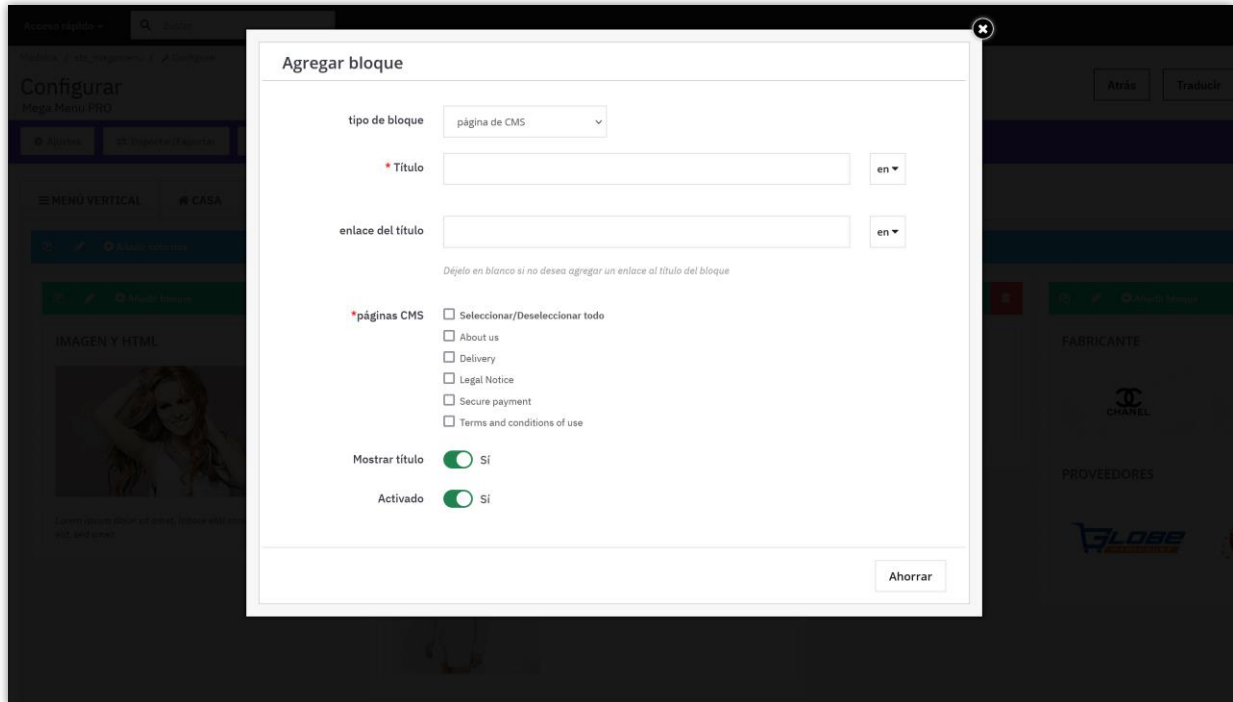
Acceso rápido
Configurar
Mega Menu PRO
Atrás
Traducir
MENÚ VERTICAL
CASA
IMAGEN Y HTML
FABRICANTE
PROVEEDORES

Agregar bloque

tipo de bloque
página de CMS

* Título
en ▾

enlace del título
en ▾
Déjelo en blanco si no desea agregar un enlace al título del bloque

*páginas CMS
Seleccionar/Deseleccionar todo
About us
Delivery
Legal Notice
Secure payment
Terms and conditions of use

Mostrar título
Sí

Activado
Sí

Ahorrar